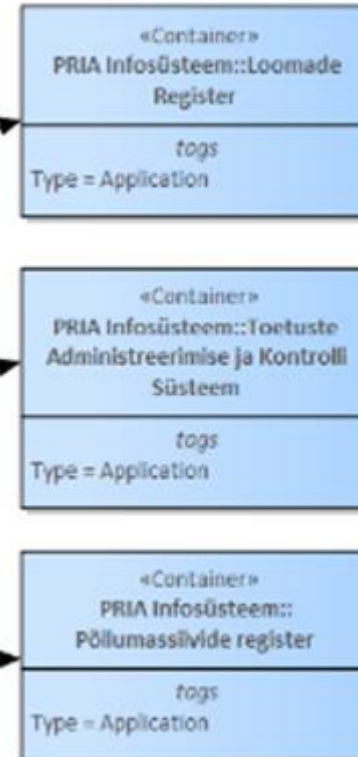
«Container»
PRIA Infosüsteem::Loomade Register

tags
Type = Application

«Container»
PRIA Infosüsteem::Toetuste Administreerimise ja Kontrolli Süsteem

tags
Type = Application

«Container»
PRIA Infosüsteem:: Põllumassiivide register

tags
Type = Application